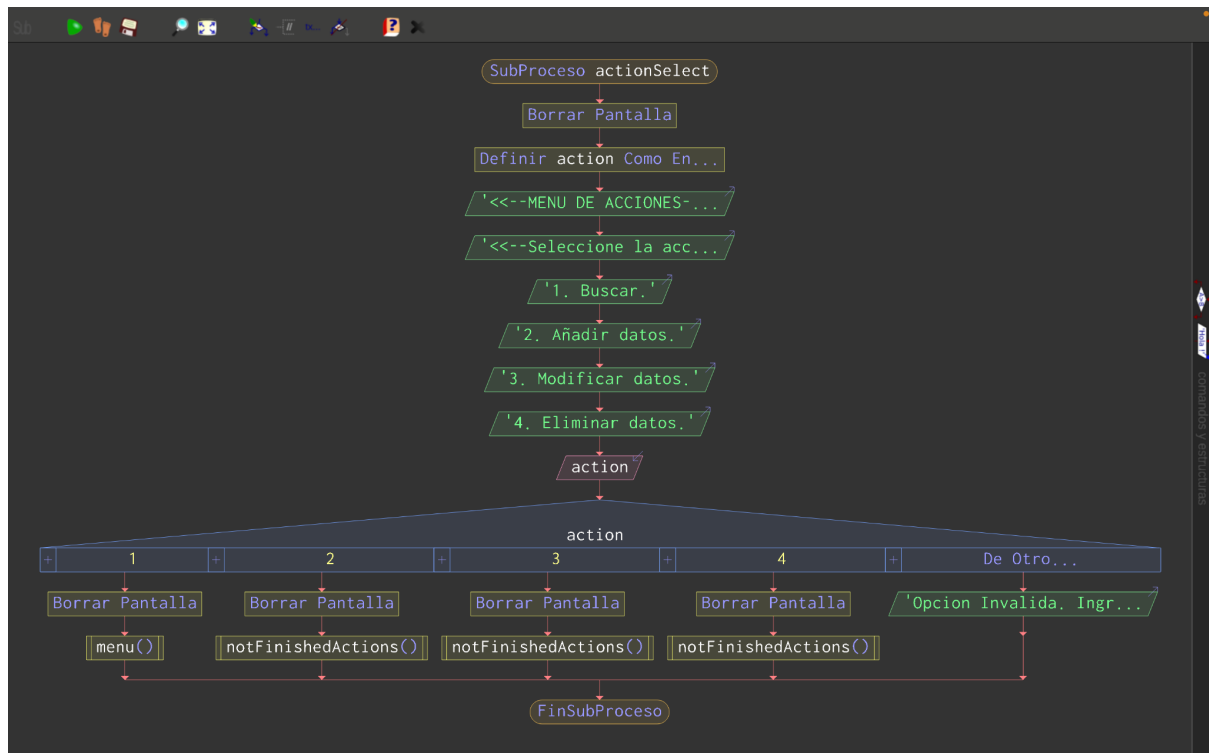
Sub

SubProceso actionSelect

Borrar Pantalla

Definir action Como En...

'<<--MENU DE ACCIONES-...

'<<--Seleccione la acc...

'1. Buscar.'

'2. Añadir datos.'

'3. Modificar datos.'

'4. Eliminar datos.'

action

action

| + 1 | + 2 | + 3 | + 4 | + De Otro... |
|---|---|---|---|---|
| Borrar Pantalla | Borrar Pantalla | Borrar Pantalla | Borrar Pantalla | 'Opcion Invalida. Ingr... |
| menu() | notFinishedActions() | notFinishedActions() | notFinishedActions() | |

FinSubProceso

Ayuda

comandos y estructuras